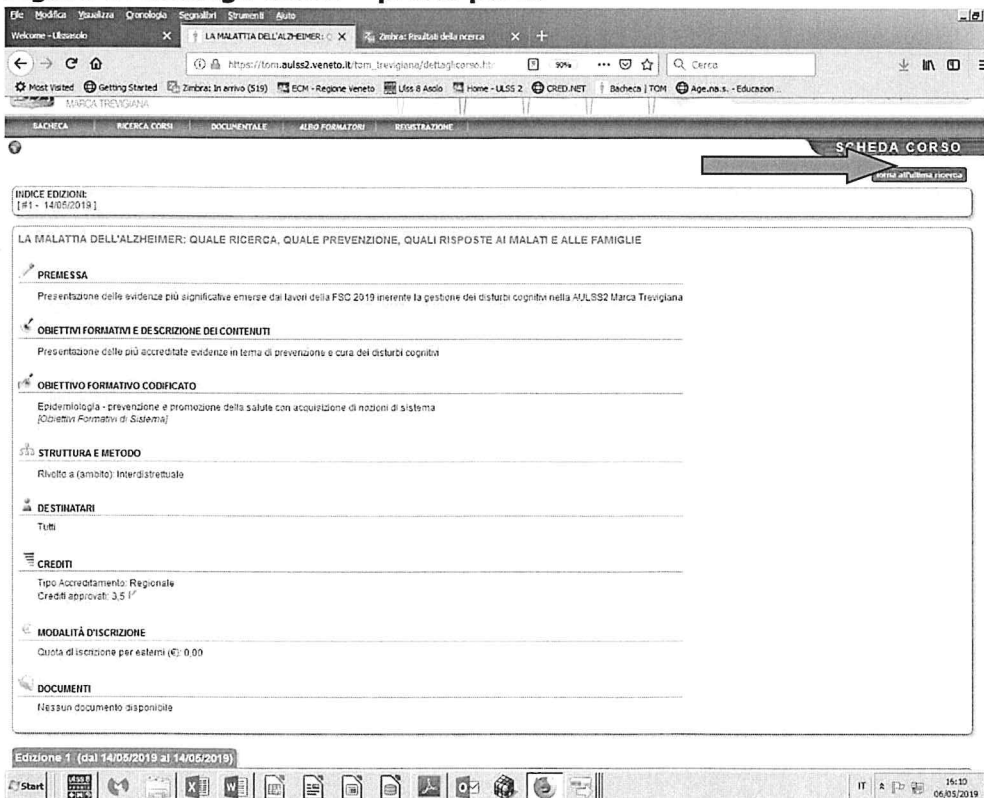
File Modifica Visualizza Cronologia Segnalibri Strumenti Aiuto

Welcome - Ulssasolo × LA MALATTIA DELL'ALZHEIMER: × Zimbra: Risultati della ricerca × +

https://tom.aulss2.veneto.it/tom_trevigiana/dettaglicorso.ht 90% Cerca

Most Visited Getting Started Zimbra: In arrivo (519) ECM - Regione Veneto Ulss 8 Asolo Home - ULSS 2 CRED.NET Bacheca | TOM Age.na.s. - Educazion...

MARCA TREVIGIANA

BACHECA RICERCA CORSI DOCUMENTALE ALBO FORMATORI REGISTRAZIONE

SCHEDA CORSO

torna all'ultima ricerca

INDICE EDIZIONI:
[#1 - 14/05/2019]

LA MALATTIA DELL'ALZHEIMER: QUALE RICERCA, QUALE PREVENZIONE, QUALI RISPOSTE AI MALATI E ALLE FAMIGLIE

PREMESSA

Presentazione delle evidenze più significative emerse dai lavori della FSC 2019 inerente la gestione dei disturbi cognitivi nella AULSS2 Marca Trevigiana

OBIETTIVI FORMATIVI E DESCRIZIONE DEI CONTENUTI

Presentazione delle più accreditate evidenze in tema di prevenzione e cura dei disturbi cognitivi

OBIETTIVO FORMATIVO CODIFICATO

Epidemiologia - prevenzione e promozione della salute con acquisizione di nozioni di sistema
[Obiettivi Formativi di Sistema]

STRUTTURA E METODO

Rivolto a (ambito): Interdistrettuale

DESTINATARI

Tutti

CREDITI

Tipo Accreditamento: Regionale
Crediti approvati: 3,5

MODALITÀ D'ISCRIZIONE

Quota di iscrizione per esterni (€): 0,00

DOCUMENTI

Nessun documento disponibile

Edizione 1 (dal 14/05/2019 al 14/05/2019)

Start

IT 16:10 06/05/2019